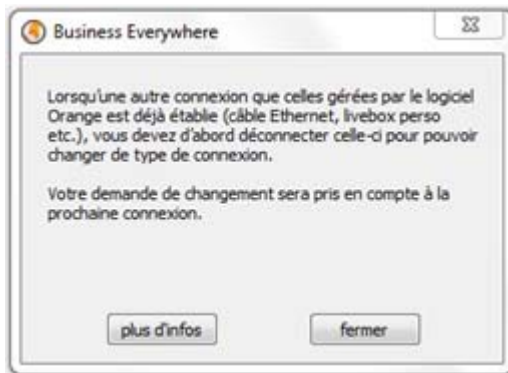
Business Everywhere

Lorsqu'une autre connexion que celles gérées par le logiciel Orange est déjà établie (câble Ethernet, livebox perso etc.), vous devez d'abord déconnecter celle-ci pour pouvoir changer de type de connexion.

Votre demande de changement sera pris en compte à la prochaine connexion.

plus d'infos

fermer